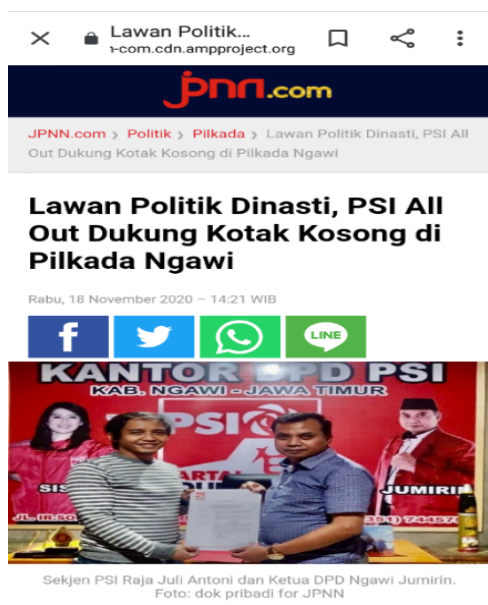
Lawan Politik...
-com.cdn.ampproject.org

jpnn.com

JPNN.com › Politik › Pilkada › Lawan Politik Dinasti, PSI All Out Dukung Kotak Kosong di Pilkada Ngawi

Lawan Politik Dinasti, PSI All Out Dukung Kotak Kosong di Pilkada Ngawi

Rabu, 18 November 2020 – 14:21 WIB

f

LINE

KANTOR DPD PSI
KAB. NGAWI - JAWA TIMUR
PSI
SIS
JUMIRIN
JL. IR.SO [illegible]
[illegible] 74457

Sekjen PSI Raja Juli Antoni dan Ketua DPD Ngawi Jumirin. Foto: dok pribadi for JPNN